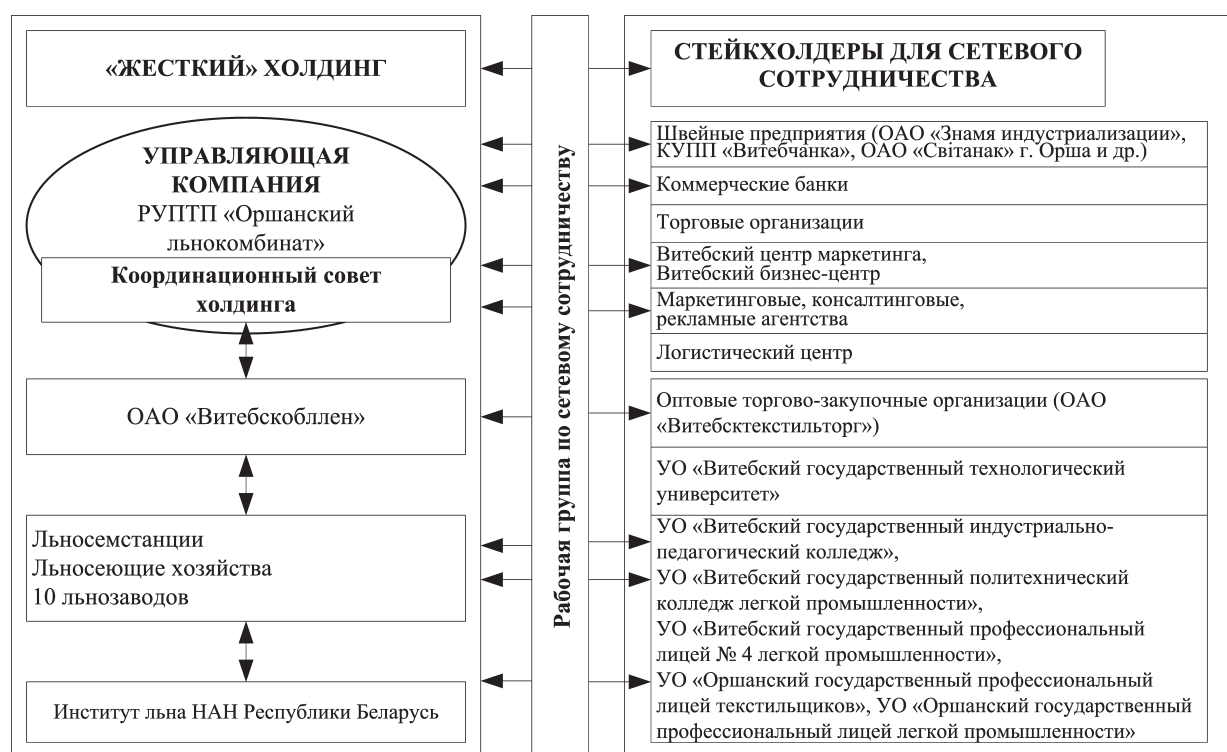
«ЖЕСТКИЙ» ХОЛДИНГ

УПРАВЛЯЮЩАЯ КОМПАНИЯ
РУПТП «Оршанский льнокомбинат»

Координационный совет холдинга

ОАО «Витебскоблтлен»

Льносемстанции
Льносеющие хозяйства
10 льнозаводов

Институт льна НАН Республики Беларусь

Рабочая группа по сетевому сотрудничеству

СТЕЙКХОЛДЕРЫ ДЛЯ СЕТЕВОГО СОТРУДНИЧЕСТВА

Швейные предприятия (ОАО «Знамя индустриализации», КУПП «Витебчанка», ОАО «Світанак» г. Орша и др.)

Коммерческие банки

Торговые организации

Витебский центр маркетинга, Витебский бизнес-центр

Маркетинговые, консалтинговые, рекламные агентства

Логистический центр

Оптовые торгово-закупочные организации (ОАО «Витебсктекстильторг»)

УО «Витебский государственный технологический университет»

УО «Витебский государственный индустриально-педагогический колледж»,
УО «Витебский государственный политехнический колледж легкой промышленности»,
УО «Витебский государственный профессиональный лицей № 4 легкой промышленности»,
УО «Оршанский государственный профессиональный лицей текстильщиков», УО «Оршанский государственный профессиональный лицей легкой промышленности»